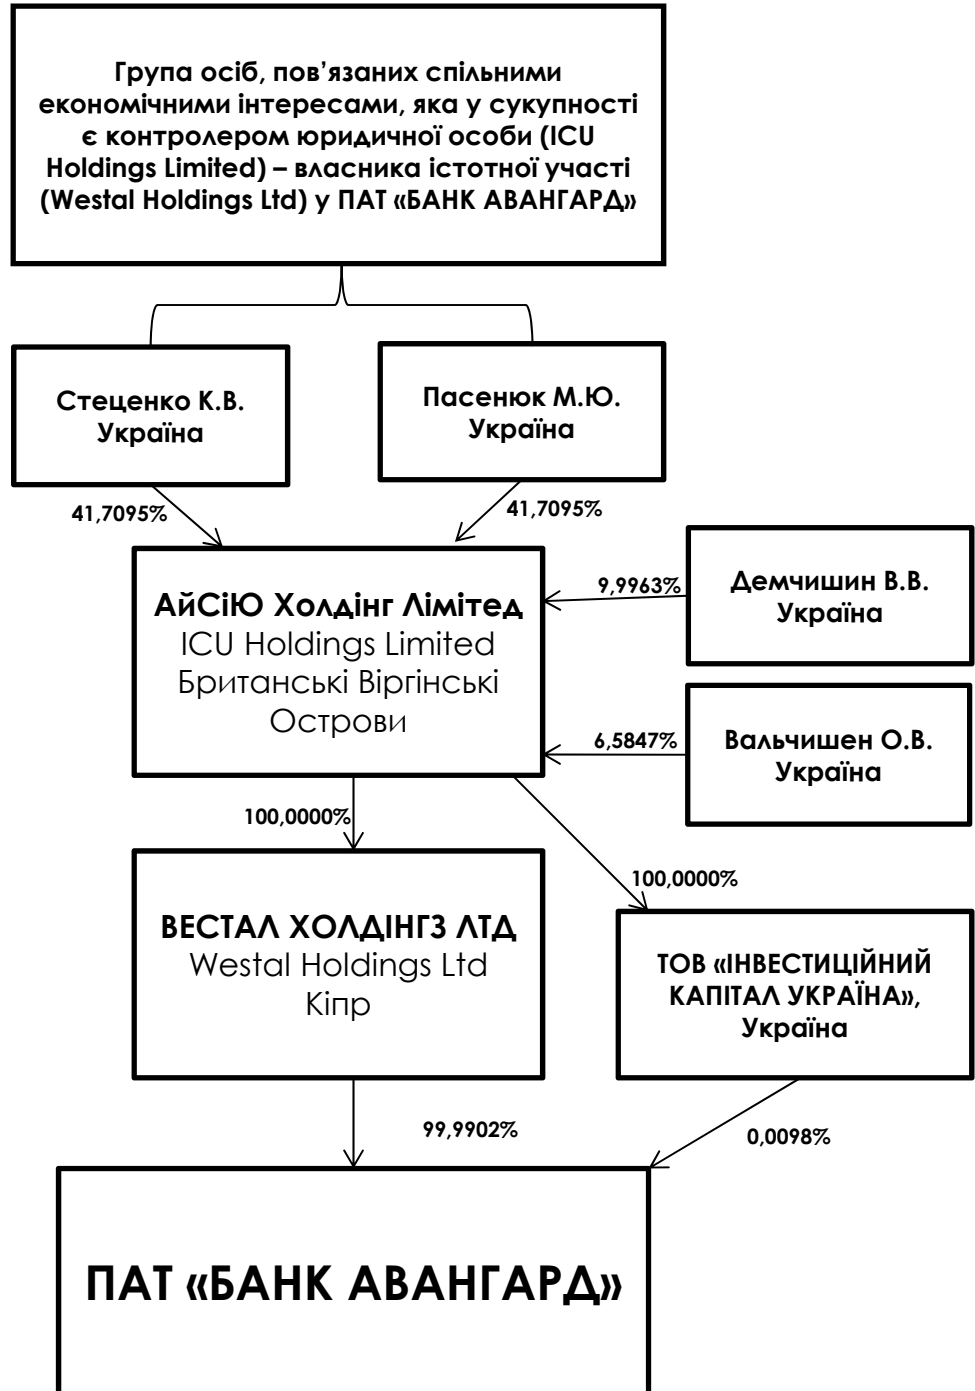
Група осіб, пов'язаних спільними економічними інтересами, яка у сукупності є контролером юридичної особи (ICU Holdings Limited) – власника істотної участі (Westal Holdings Ltd) у ПАТ «БАНК АВАНГАРД»

Стеценко К.В.
Україна

Пасенюк М.Ю.
Україна

41,7095%

41,7095%

АйСіЮ Холдінг Лімітед
ICU Holdings Limited
Британські Віргінські Острови

9,9963%

Демчишин В.В.
Україна

6,5847%

Вальчишен О.В.
Україна

100,0000%

100,0000%

ВЕСТАЛ ХОЛДІНГЗ ЛТД
Westal Holdings Ltd
Кіпр

ТОВ «ІНВЕСТИЦІЙНИЙ КАПІТАЛ УКРАЇНА»,
Україна

99,9902%

0,0098%

ПАТ «БАНК АВАНГАРД»